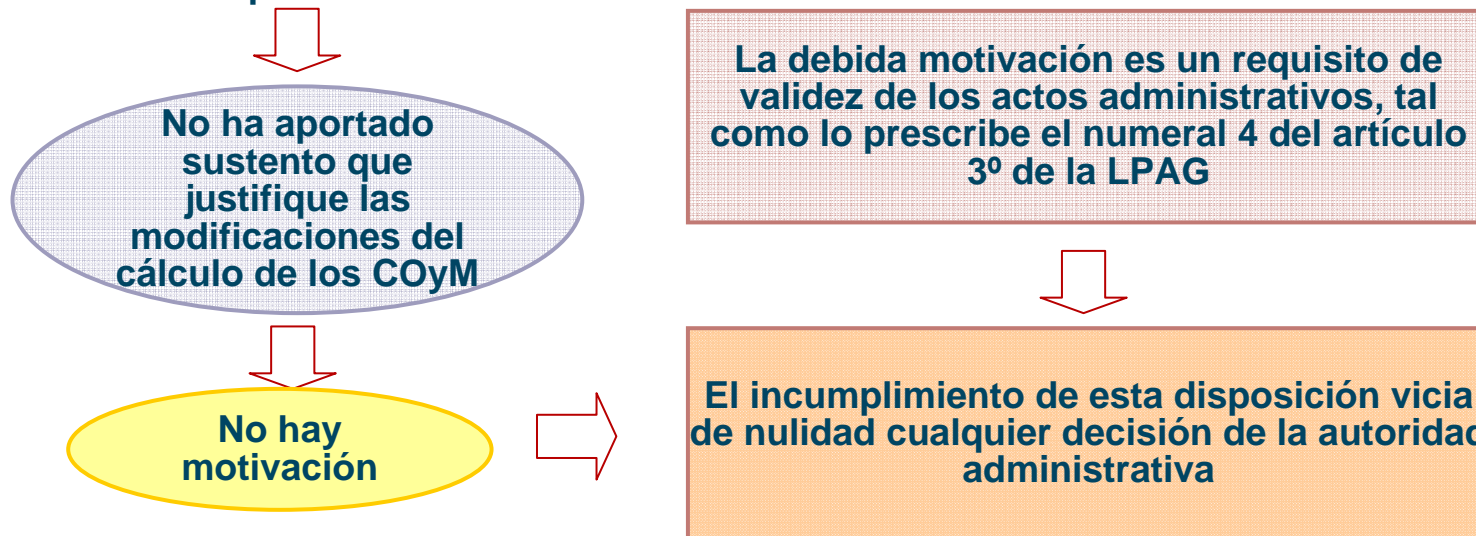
No ha aportado sustento que justifique las modificaciones del cálculo de los COyM

No hay motivación

La debida motivación es un requisito de validez de los actos administrativos, tal como lo prescribe el numeral 4 del artículo 3º de la LPAG

El incumplimiento de esta disposición vicia de nulidad cualquier decisión de la autoridad administrativa